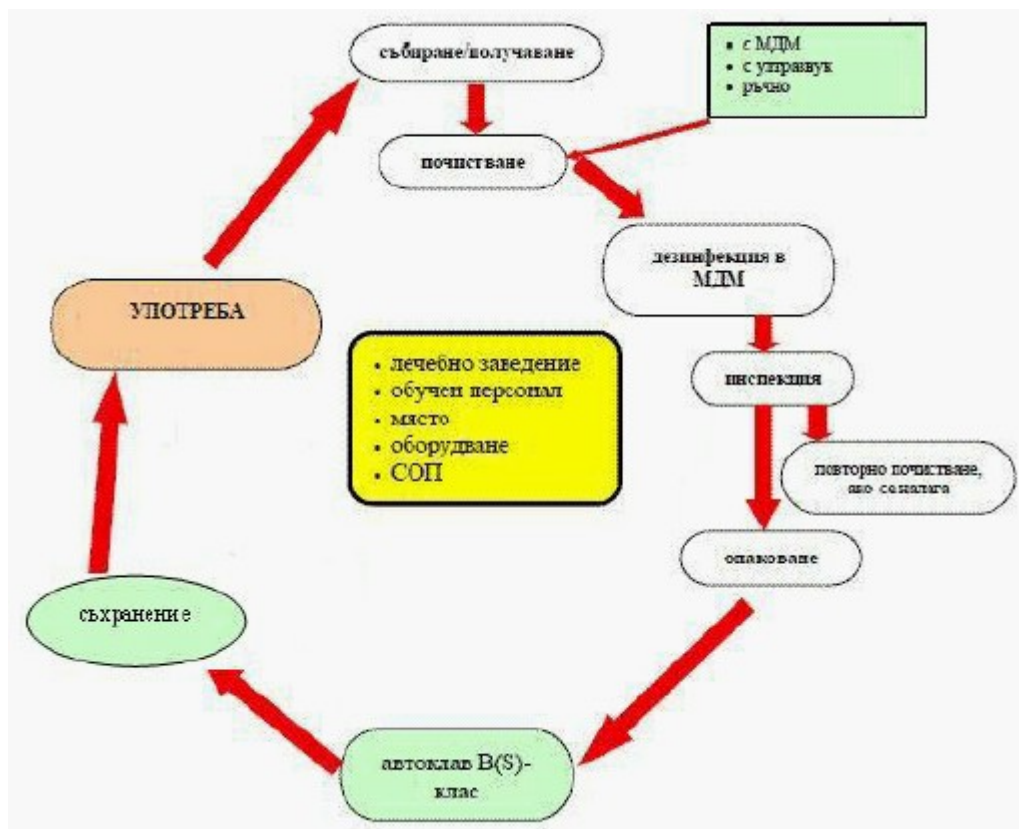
събиране/получаване

• с МДМ
• с ултразвук
• ръчно

почистване

дезинфекция в МДМ

инспекция

повторно почистване, ако се налага

опаковане

автоклав B(S)-клас

съхранение

УПОТРЕБА

• лечебно заведение
• обучен персонал
• място
• оборудване
• СОП